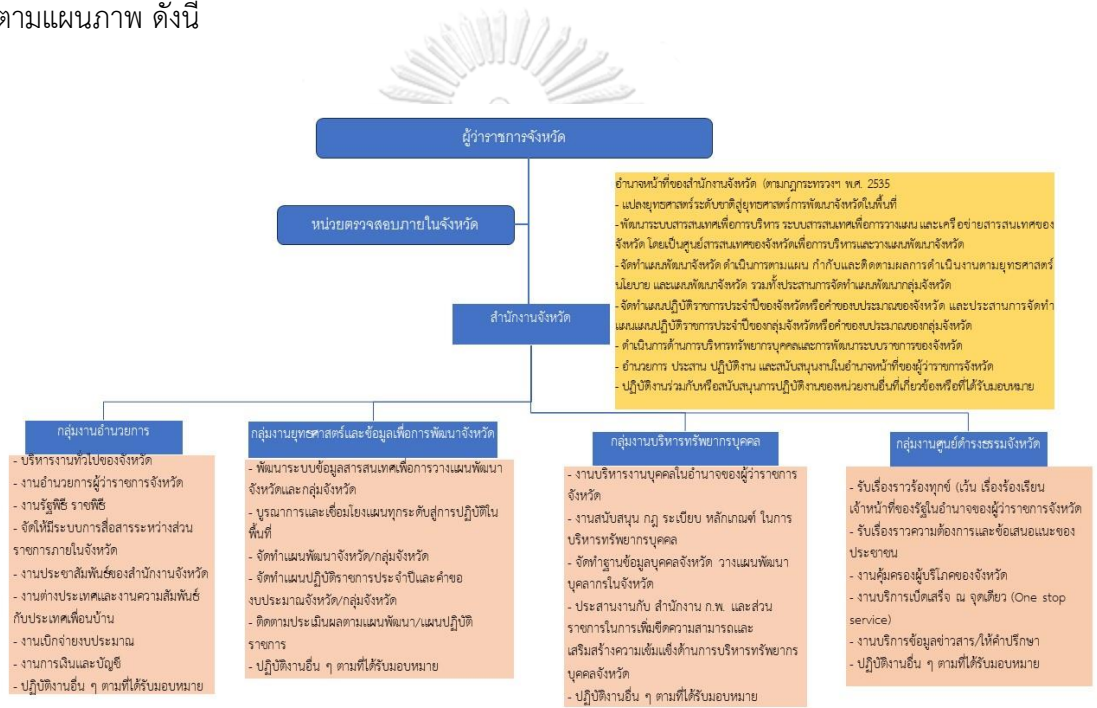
ตามแผนภาพ ดังนี้

ผู้ว่าราชการจังหวัด

หน่วยตรวจสอบภายในจังหวัด

อำนาจหน้าที่ของสำนักงานจังหวัด (ตามกฎกระทรวงฯ พ.ศ. 2535
- แปลยุทธศาสตร์ระดับชาติสู่ยุทธศาสตร์การพัฒนาจังหวัดในพื้นที่
- พัฒนาระบบสารสนเทศเพื่อการบริหาร ระบบสารสนเทศเพื่อการวางแผน และเครือข่ายสารสนเทศของจังหวัด โดยเป็นศูนย์สารสนเทศของจังหวัดเพื่อการบริหารและวางแผนพัฒนาจังหวัด
- จัดทำแผนพัฒนาจังหวัด ดำเนินการตามแผน กำกับและติดตามผลการดำเนินงานตามยุทธศาสตร์ นโยบาย และแผนพัฒนาจังหวัด รวมทั้งประสานการจัดทำแผนพัฒนากลุ่มจังหวัด
- จัดทำแผนปฏิบัติราชการประจำปีของจังหวัดหรือคำของบประมาณของจังหวัด และประสานการจัดทำแผนแผนปฏิบัติราชการประจำปีของกลุ่มจังหวัดหรือคำของบประมาณของกลุ่มจังหวัด
- ดำเนินการด้านการบริหารทรัพยากรบุคคลและการพัฒนาระบบราชการของจังหวัด
- อำนวยการ ประสาน ปฏิบัติงาน และสนับสนุนงานในอำนาจหน้าที่ของผู้ว่าราชการจังหวัด
- ปฏิบัติงานร่วมกับหรือสนับสนุนการปฏิบัติงานของหน่วยงานอื่นที่เกี่ยวข้องหรือที่ได้รับมอบหมาย

สำนักงานจังหวัด

กลุ่มงานอำนวยการ
- บริหารงานทั่วไปของจังหวัด
- งานอำนวยการผู้ว่าราชการจังหวัด
- งานรัฐพิธี ราชพิธี
- จัดให้มีระบบการสื่อสารระหว่างส่วนราชการภายในจังหวัด
- งานประชาสัมพันธ์ของสำนักงานจังหวัด
- งานต่างประเทศและงานความสัมพันธ์กับประเทศเพื่อนบ้าน
- งานเบิกจ่ายงบประมาณ
- งานการเงินและบัญชี
- ปฏิบัติงานอื่น ๆ ตามที่ได้รับมอบหมาย

กลุ่มงานยุทธศาสตร์และข้อมูลเพื่อการพัฒนาจังหวัด
- พัฒนาระบบข้อมูลสารสนเทศเพื่อการวางแผนพัฒนาจังหวัดและกลุ่มจังหวัด
- บูรณาการและเชื่อมโยงแผนทุกระดับสู่การปฏิบัติในพื้นที่
- จัดทำแผนพัฒนาจังหวัด/กลุ่มจังหวัด
- จัดทำแผนปฏิบัติราชการประจำปีและคำของบประมาณจังหวัด/กลุ่มจังหวัด
- ติดตามประเมินผลตามแผนพัฒนา/แผนปฏิบัติราชการ
- ปฏิบัติงานอื่น ๆ ตามที่ได้รับมอบหมาย

กลุ่มงานบริหารทรัพยากรบุคคล
- งานบริหารงานบุคคลในอำนาจของผู้ว่าราชการจังหวัด
- งานสนับสนุน กฎ ระเบียบ หลักเกณฑ์ ในการบริหารทรัพยากรบุคคล
- จัดทำฐานข้อมูลบุคคลจังหวัด วางแผนพัฒนาบุคลากรในจังหวัด
- ประสานงานกับ สำนักงาน ก.พ. และส่วนราชการในการเพิ่มขีดความสามารถและเสริมสร้างความเข้มแข็งด้านการบริหารทรัพยากรบุคคลจังหวัด
- ปฏิบัติงานอื่น ๆ ตามที่ได้รับมอบหมาย

กลุ่มงานศูนย์ดำรงธรรมจังหวัด
- รับเรื่องราวร้องทุกข์ (เว้น เรื่องร้องเรียนเจ้าหน้าที่ของรัฐในอำนาจของผู้ว่าราชการจังหวัด
- รับเรื่องราวความต้องการและข้อเสนอแนะของประชาชน
- งานคุ้มครองผู้บริโภคของจังหวัด
- งานบริการเบ็ดเสร็จ ณ จุดเดียว (One stop service)
- งานบริการข้อมูลข่าวสาร/ให้คำปรึกษา
- ปฏิบัติงานอื่น ๆ ตามที่ได้รับมอบหมาย